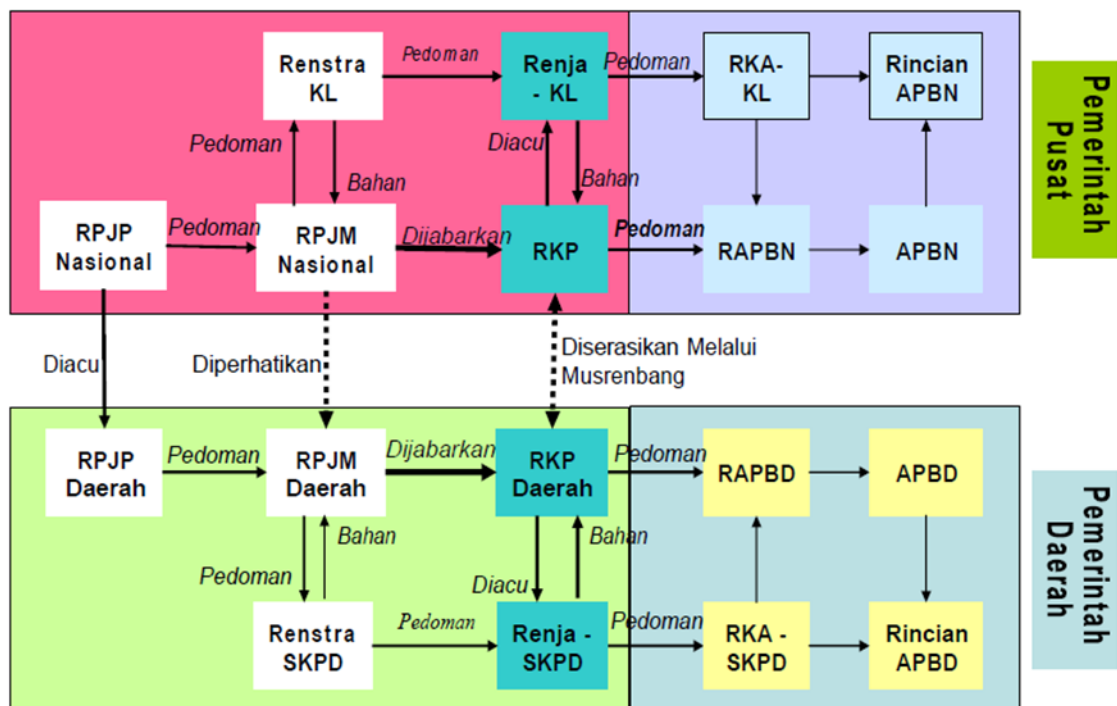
Renstra KL

Pedoman

Renja - KL

Pedoman

RKA-KL

Rincian APBN

Pemerintah Pusat

Pedoman

Bahan

Diacu

Bahan

RPJP Nasional

Pedoman

RPJM Nasional

Dijabarkan

RKP

Pedoman

RAPBN

APBN

Diacu

Diperhatikan

Diserasikan Melalui Musrenbang

RPJP Daerah

Pedoman

RPJM Daerah

Dijabarkan

RKP Daerah

Pedoman

RAPBD

APBD

Pemerintah Daerah

Bahan

Bahan

Pedoman

Diacu

Renstra SKPD

Pedoman

Renja - SKPD

Pedoman

RKA - SKPD

Rincian APBD